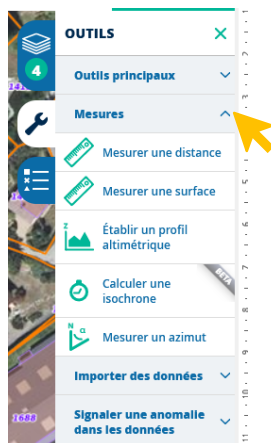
4

OUTILS ✕

Outils principaux

Mesures

Mesurer une distance

Mesurer une surface

Établir un profil altimétrique

BETA

Calculer une isochrone

Mesurer un azimut

Importer des données

Signaler une anomalie dans les données